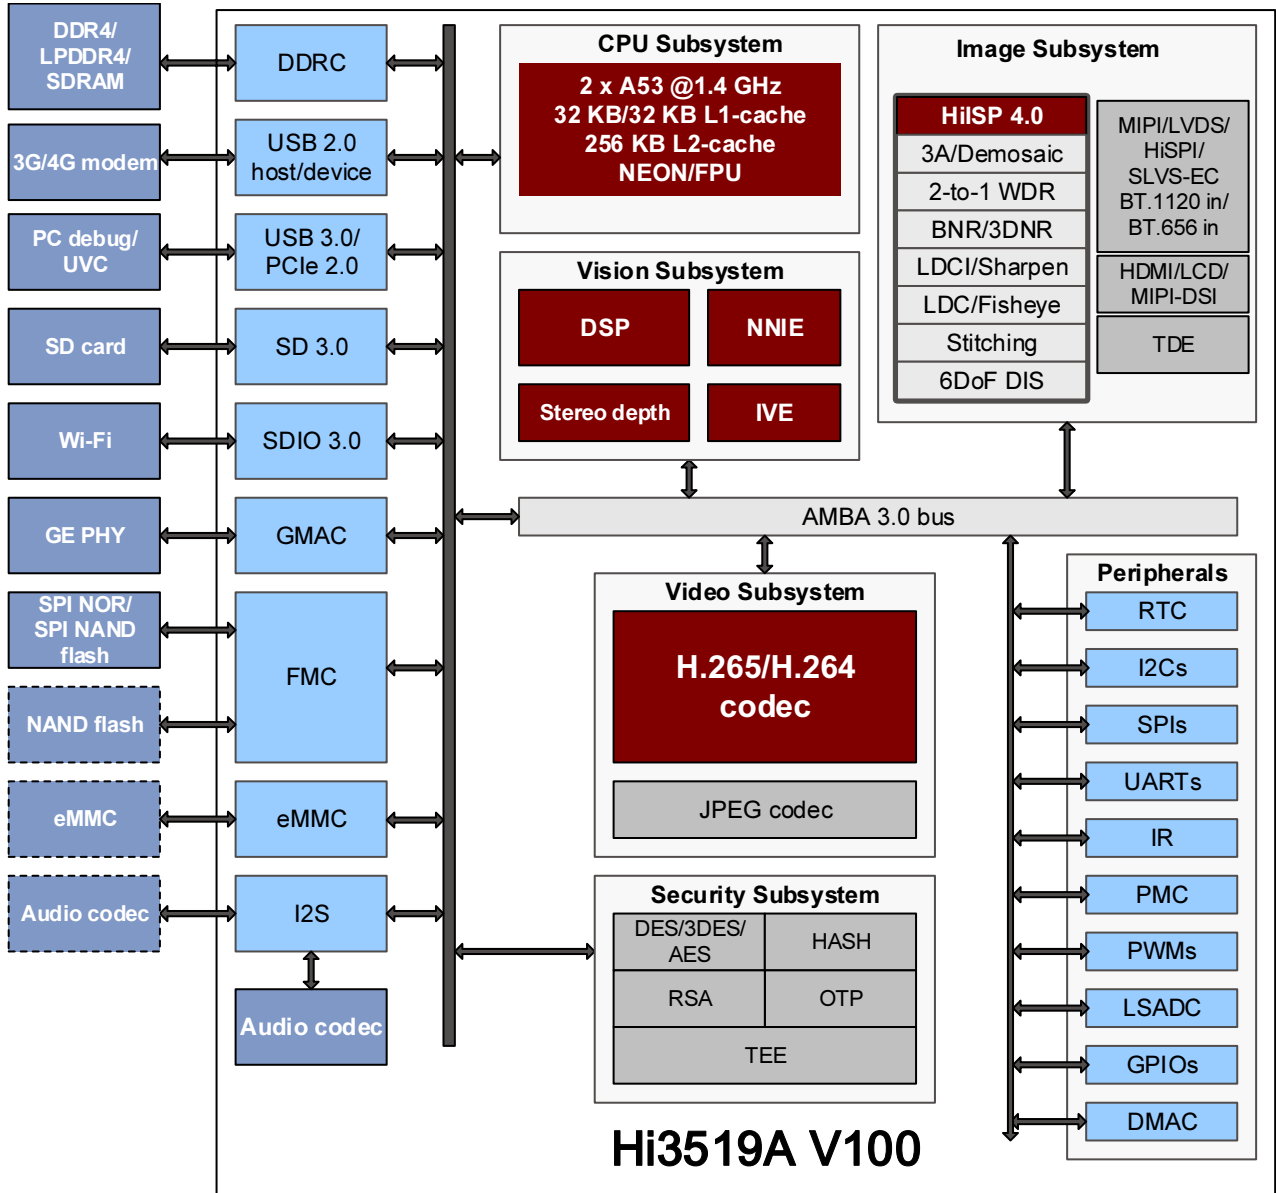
DDR4/ LPDDR4/ SDRAM

3G/4G modem

PC debug/ UVC

SD card

Wi-Fi

GE PHY

SPI NOR/ SPI NAND flash

NAND flash

eMMC

Audio codec

DDRC

USB 2.0 host/device

USB 3.0/ PCIe 2.0

SD 3.0

SDIO 3.0

GMAC

FMC

eMMC

I2S

Audio codec

CPU Subsystem

2 x A53 @1.4 GHz
32 KB/32 KB L1-cache
256 KB L2-cache
NEON/FPU

Vision Subsystem

DSP

NNIE

Stereo depth

IVE

Image Subsystem

HiISP 4.0

3A/Demosaic

2-to-1 WDR

BNR/3DNR

LDCI/Sharpen

LDC/Fisheye

Stitching

6DoF DIS

MIPI/LVDS/ HiSPI/ SLVS-EC BT.1120 in/ BT.656 in

HDMI/LCD/ MIPI-DSI

TDE

AMBA 3.0 bus

Video Subsystem

H.265/H.264 codec

JPEG codec

Security Subsystem

| DES/3DES/ AES | HASH |
|---|---|
| RSA | OTP |
| TEE | |

Peripherals

RTC

I2Cs

SPIs

UARTs

IR

PMC

PWMs

LSADC

GPIOs

DMAC

Hi3519A V100